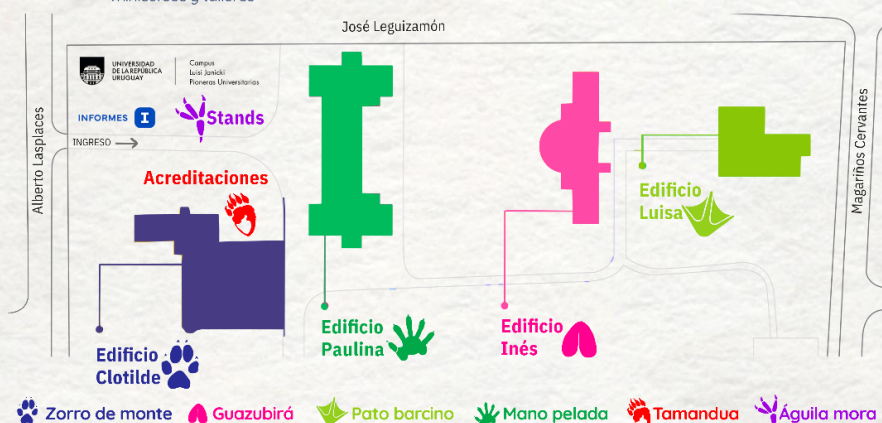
Ministerios y talleres

José Leguizamón

UNIVERSIDAD DE LA REPÚBLICA URUGUAY

Campus Luisi Janicki Pioneros Universitarios

INFORMES I

Stands

INGRESO

Alberto Lasplaces

Magariños Cervantes

Acreditaciones

Edificio Luisa

Edificio Clotilde

Edificio Paulina

Edificio Inés

Zorro de monte Guazubirá Pato barcino Mano pelada Tamandua Águila mora